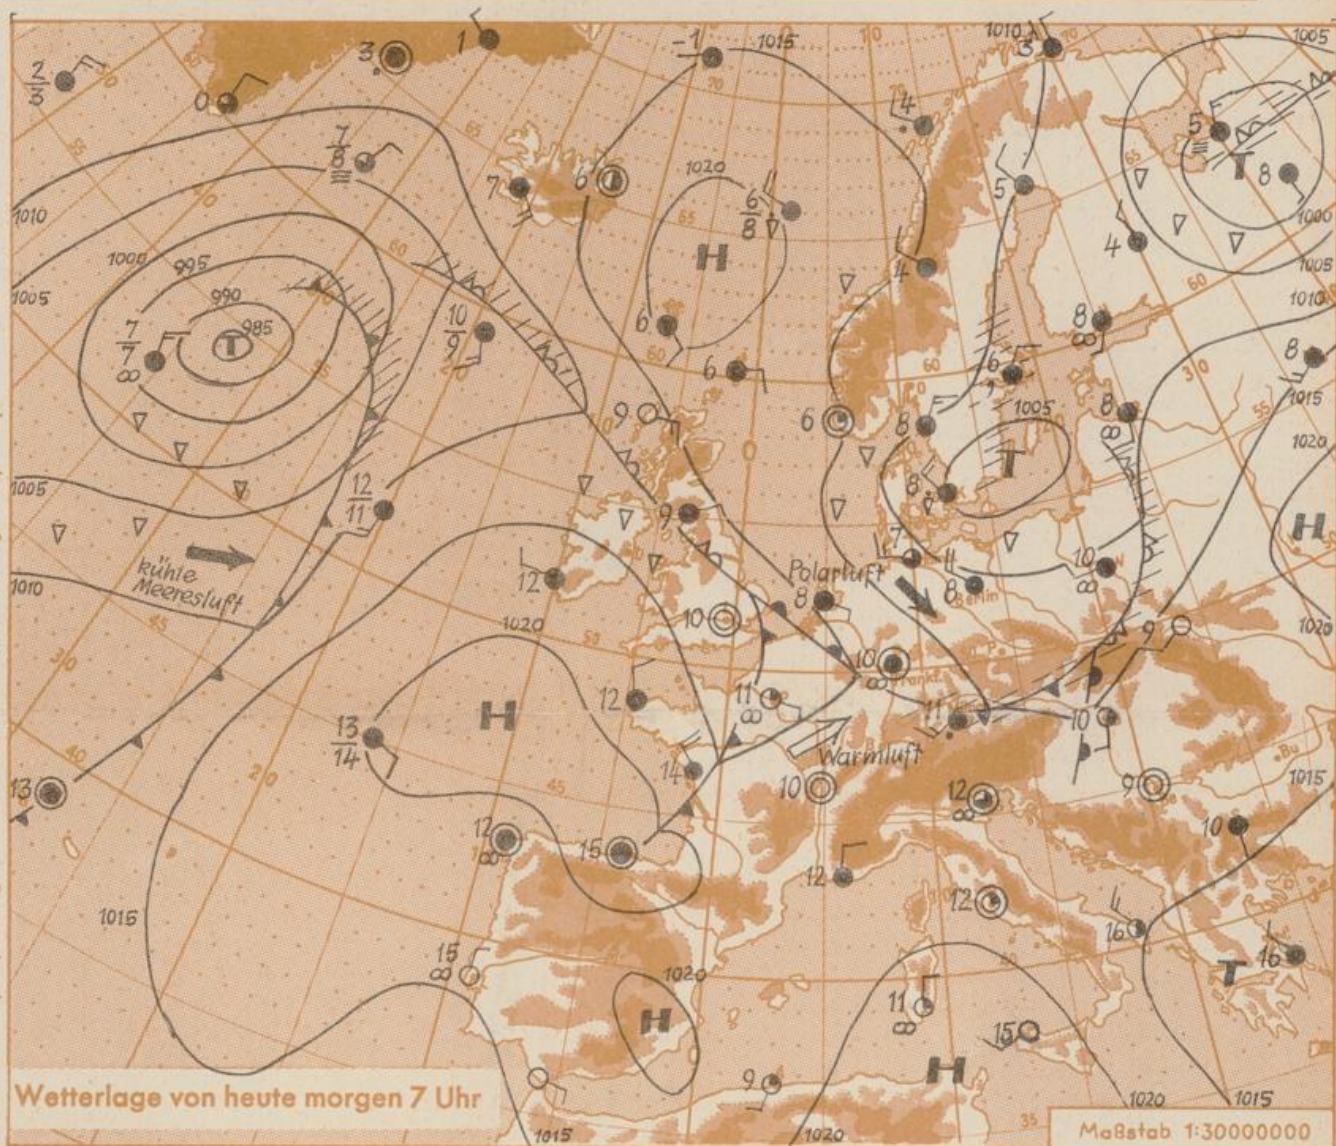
Wetterlage von heute morgen 7 Uhr

Maßstab 1:30000000

kühle Meeresluft

Polarluft

Warmluft

H
H
H
H
H
H
T
T
T
T

1010
1005
1000
995
990
985
1015
1020
1020
1005
1010
1015
1020
1020
1015
1015
1020
1005
1000
1005
1010
1015
1020
1020
1015

$\frac{2}{3}$
0
3
1
-1
$\frac{7}{8}$
7
6
$\frac{6}{8}$
4
3
5
8
5
4
$\frac{7}{7}$
$\frac{10}{9}$
6
6
4
8
6
8
8
9
6
8
8
$\frac{12}{11}$
9
12
7
8
8
10
10
8
10
9
12
11
11
10
$\frac{13}{14}$
14
10
12
9
13
12
15
12
12
10
16
16
15
11
15
9